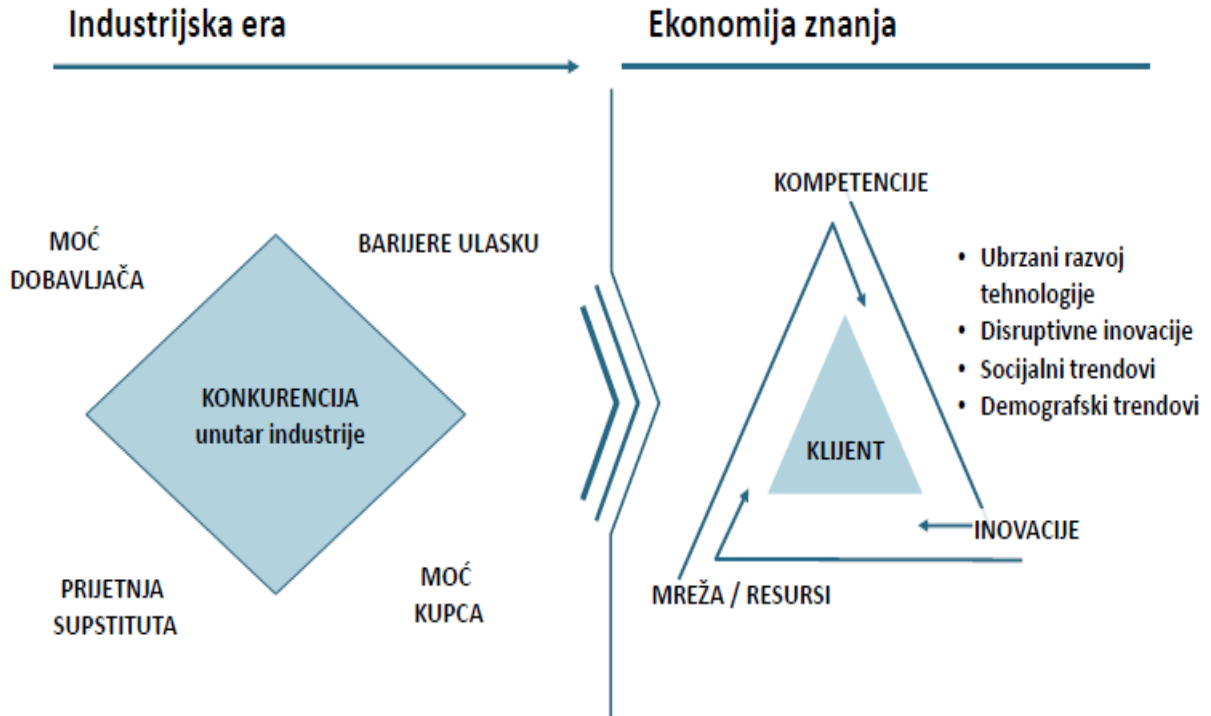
Industrijska era

Ekonomija znanja

MOĆ DOBAVLJAČA

BARIJERE ULASKU

KONKURENCIJA unutar industrije

PRIJETNJA SUPSTITUTA

MOĆ KUPCA

KOMPETENCIJE

• Ubrzani razvoj tehnologije
• Disruptivne inovacije
• Socijalni trendovi
• Demografski trendovi

KLIJENT

INOVACIJE

MREŽA / RESURSI